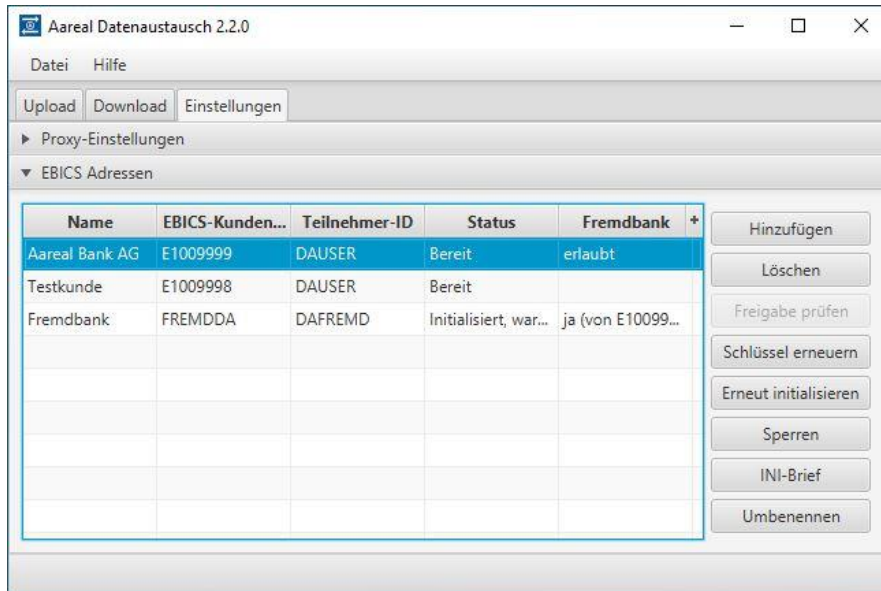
Aareal Datenaustausch 2.2.0

Datei Hilfe

Upload Download Einstellungen

▶ Proxy-Einstellungen

▼ EBICS Adressen

| Name | EBICS-Kunden... | Teilnehmer-ID | Status | Fremdbank | + |
|---|---|---|---|---|---|
| Aareal Bank AG | E1009999 | DAUSER | Bereit | erlaubt | |
| Testkunde | E1009998 | DAUSER | Bereit | | |
| Fremdbank | FREMDDA | DAFREMD | Initialisiert, war... | ja (von E10099... | |

Hinzufügen
Löschen
Freigabe prüfen
Schlüssel erneuern
Erneut initialisieren
Sperren
INI-Brief
Umbenennen